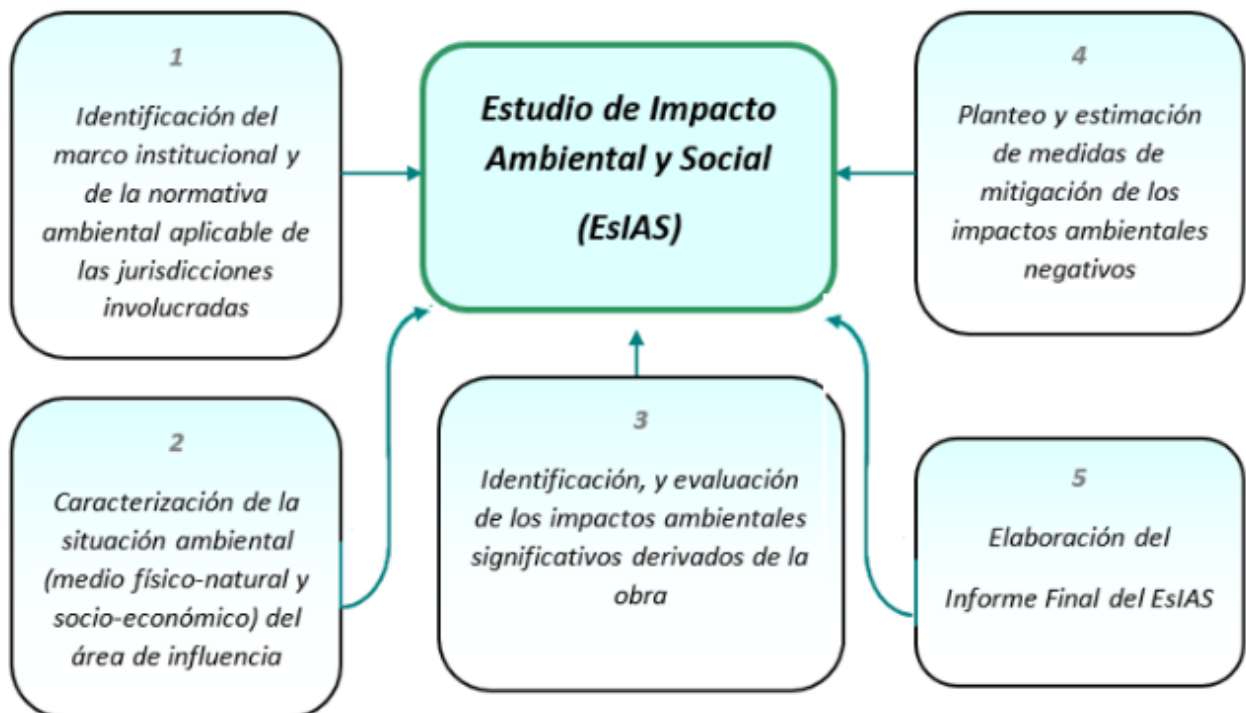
Estudio de Impacto Ambiental y Social

(EsIAS)

1

Identificación del marco institucional y de la normativa ambiental aplicable de las jurisdicciones involucradas

4

Planteo y estimación de medidas de mitigación de los impactos ambientales negativos

2

Caracterización de la situación ambiental (medio físico-natural y socio-económico) del área de influencia

3

Identificación, y evaluación de los impactos ambientales significativos derivados de la obra

5

Elaboración del

Informe Final del EsIAS